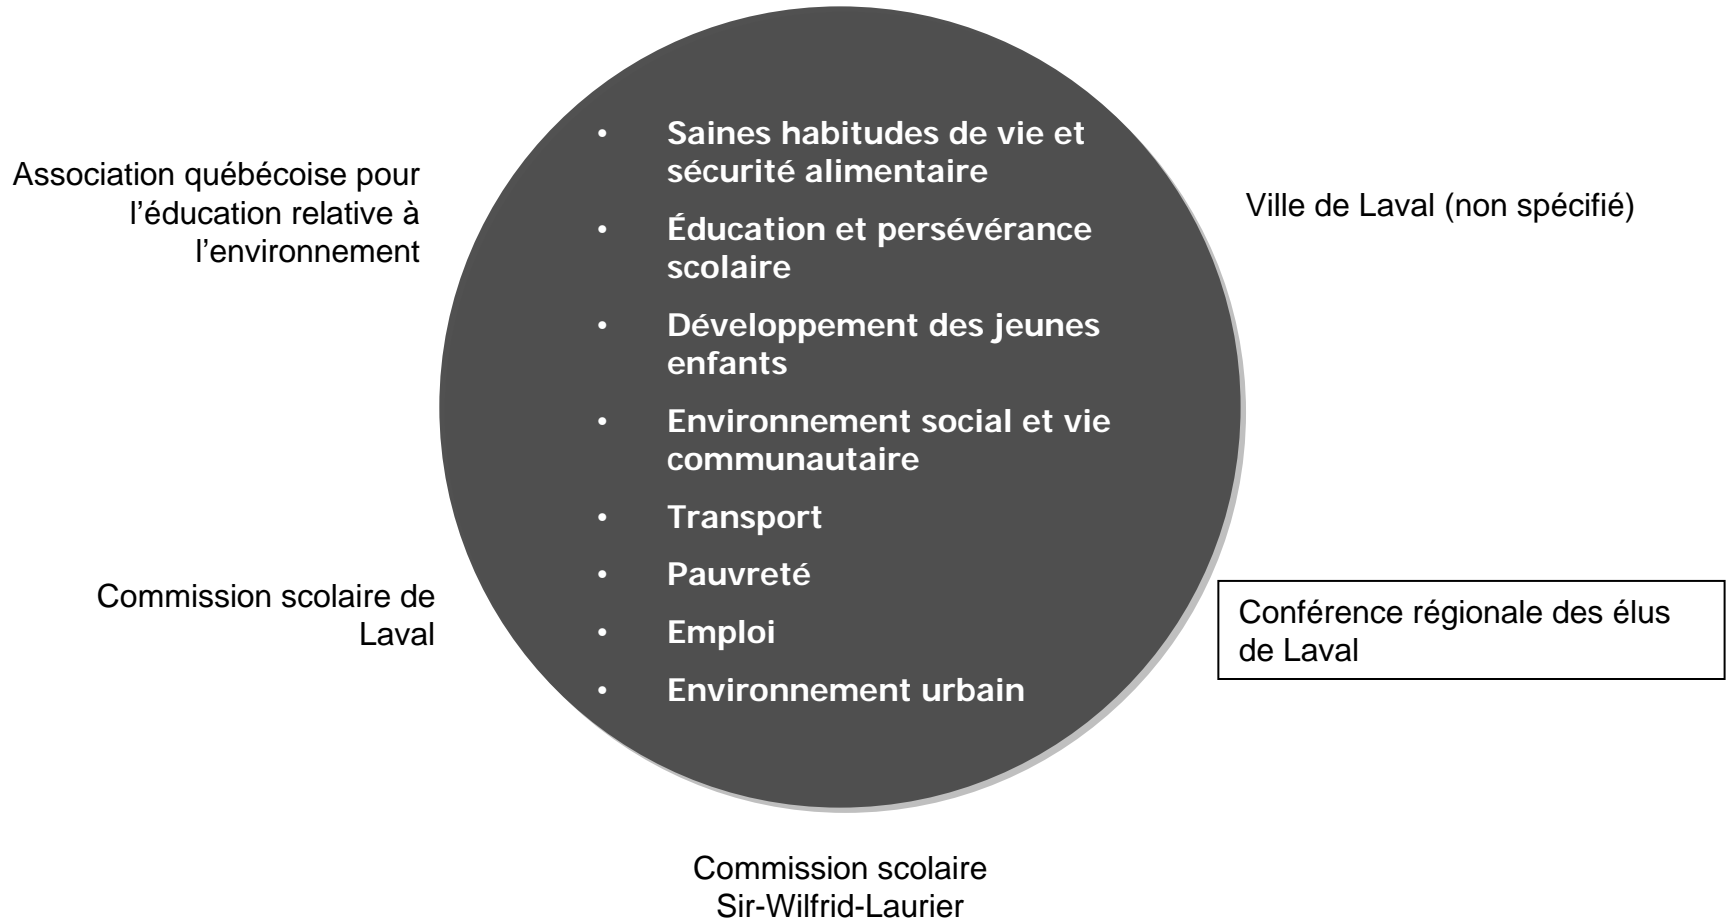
Association québécoise pour l’éducation relative à l’environnement

- Saines habitudes de vie et sécurité alimentaire
- Éducation et persévérance scolaire
- Développement des jeunes enfants
- Environnement social et vie communautaire
- Transport
- Pauvreté
- Emploi
- Environnement urbain

Ville de Laval (non spécifié)

Commission scolaire de Laval

Conférence régionale des élus de Laval

Commission scolaire Sir-Wilfrid-Laurier